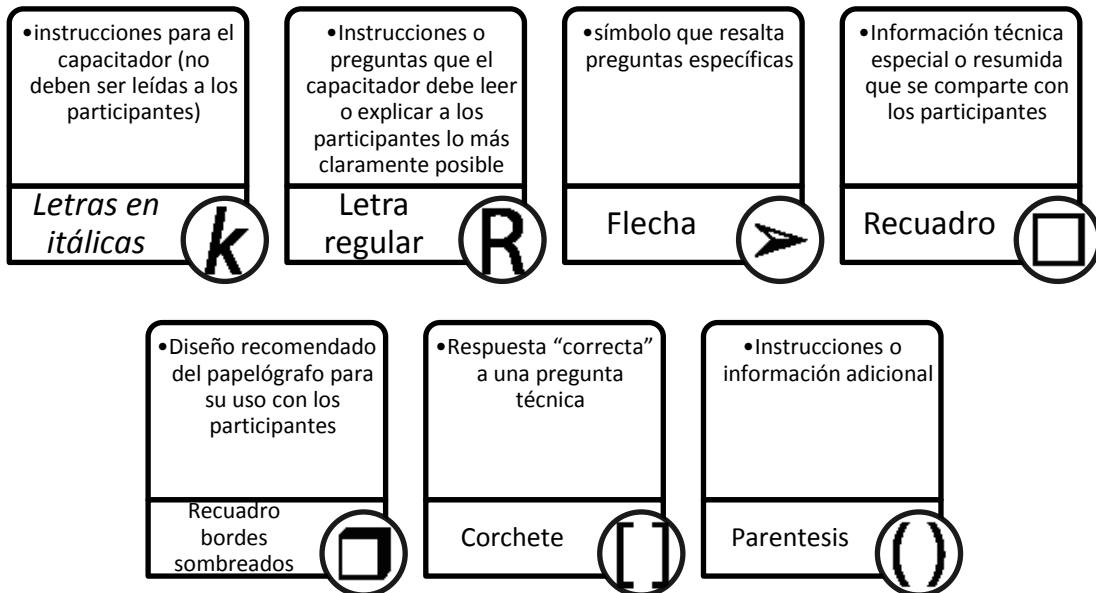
•instrucciones para el capacitador (no deben ser leídas a los participantes)

*Letras en itálicas*

*k*

•Instrucciones o preguntas que el capacitador debe leer o explicar a los participantes lo más claramente posible

Letra regular

R

•símbolo que resalta preguntas específicas

Flecha

•Información técnica especial o resumida que se comparte con los participantes

Recuadro

•Diseño recomendado del papelógrafo para su uso con los participantes

Recuadro bordes sombreados

•Respuesta "correcta" a una pregunta técnica

Corchete

[ ]

•Instrucciones o información adicional

Parentesis

( )